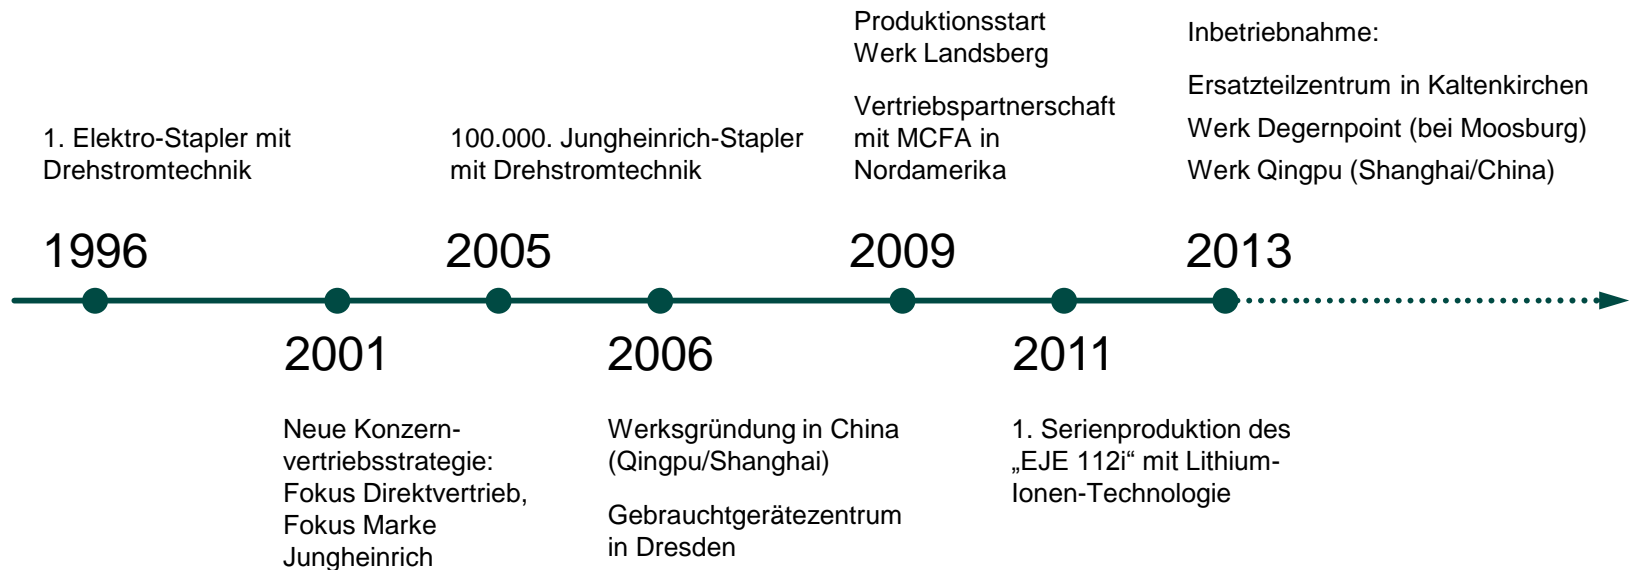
1. Elektro-Stapler mit Drehstromtechnik

1996

2001

Neue Konzernvertriebsstrategie: Fokus Direktvertrieb, Fokus Marke Jungheinrich

100.000. Jungheinrich-Stapler mit Drehstromtechnik

2005

2006

Werksgründung in China (Qingpu/Shanghai)

Gebrauchtgerätezentrum in Dresden

Produktionsstart Werk Landsberg

Vertriebspartnerschaft mit MCFA in Nordamerika

2009

2011

1. Serienproduktion des „EJE 112i“ mit Lithium-Ionen-Technologie

Inbetriebnahme:

Ersatzteilzentrum in Kaltenkirchen

Werk Degernpoint (bei Moosburg)

Werk Qingpu (Shanghai/China)

2013